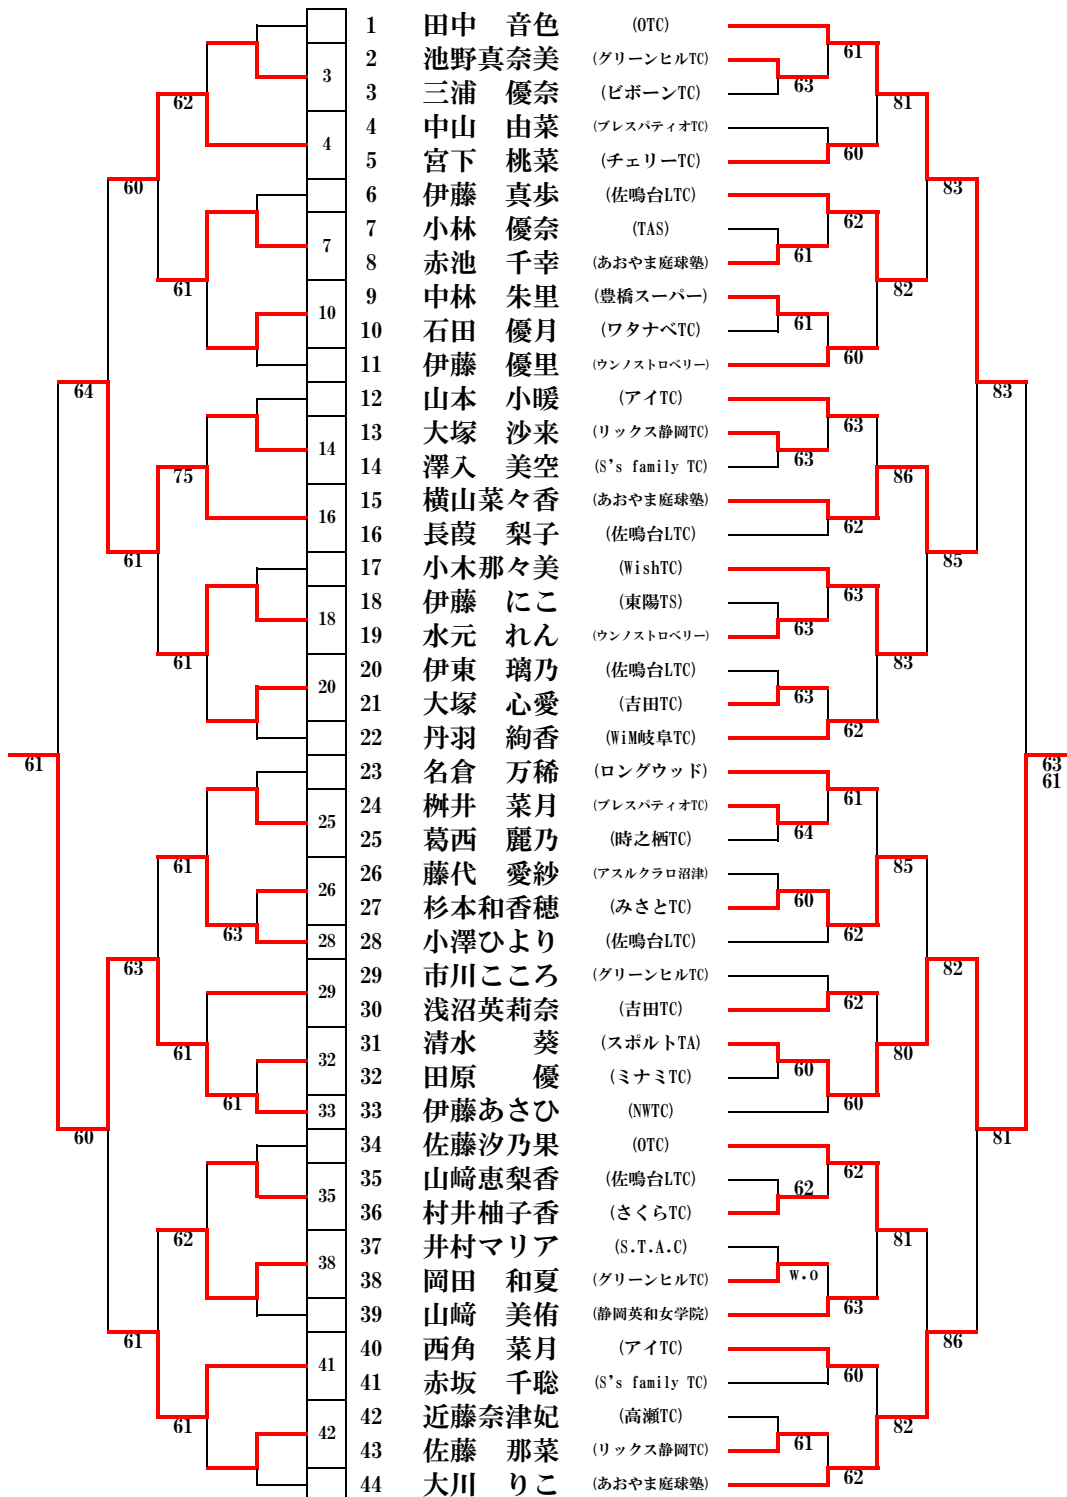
| | | |
|---|---|---|
| 1 | 田中　音色 | (OTC) |
| 2 | 池野真奈美 | (グリーンヒルTC) |
| 3 | 三浦　優奈 | (ビボーンTC) |
| 4 | 中山　由菜 | (ブレスパティオTC) |
| 5 | 宮下　桃菜 | (チェリーTC) |
| 6 | 伊藤　真歩 | (佐鳴台LTC) |
| 7 | 小林　優奈 | (TAS) |
| 8 | 赤池　千幸 | (あおやま庭球塾) |
| 9 | 中林　朱里 | (豊橋スーパー) |
| 10 | 石田　優月 | (ワタナベTC) |
| 11 | 伊藤　優里 | (ウンノストロベリー) |
| 12 | 山本　小暖 | (アイTC) |
| 13 | 大塚　沙来 | (リックス静岡TC) |
| 14 | 澤入　美空 | (S's family TC) |
| 15 | 横山菜々香 | (あおやま庭球塾) |
| 16 | 長葭　梨子 | (佐鳴台LTC) |
| 17 | 小木那々美 | (WishTC) |
| 18 | 伊藤　にこ | (東陽TS) |
| 19 | 水元　れん | (ウンノストロベリー) |
| 20 | 伊東　璃乃 | (佐鳴台LTC) |
| 21 | 大塚　心愛 | (吉田TC) |
| 22 | 丹羽　絢香 | (WiM岐阜TC) |
| 23 | 名倉　万稀 | (ロングウッド) |
| 24 | 桝井　菜月 | (ブレスパティオTC) |
| 25 | 葛西　麗乃 | (時之栖TC) |
| 26 | 藤代　愛紗 | (アスルクラロ沼津) |
| 27 | 杉本和香穂 | (みさとTC) |
| 28 | 小澤ひより | (佐鳴台LTC) |
| 29 | 市川こころ | (グリーンヒルTC) |
| 30 | 浅沼英莉奈 | (吉田TC) |
| 31 | 清水　葵 | (スポルトTA) |
| 32 | 田原　優 | (ミナミTC) |
| 33 | 伊藤あさひ | (NWTC) |
| 34 | 佐藤汐乃果 | (OTC) |
| 35 | 山﨑恵梨香 | (佐鳴台LTC) |
| 36 | 村井柚子香 | (さくらTC) |
| 37 | 井村マリア | (S.T.A.C) |
| 38 | 岡田　和夏 | (グリーンヒルTC) |
| 39 | 山﨑　美侑 | (静岡英和女学院) |
| 40 | 西角　菜月 | (アイTC) |
| 41 | 赤坂　千聡 | (S's family TC) |
| 42 | 近藤奈津妃 | (高瀬TC) |
| 43 | 佐藤　那菜 | (リックス静岡TC) |
| 44 | 大川　りこ | (あおやま庭球塾) |

3 4 7 10 14 16 18 20 25 26 28 29 32 33 35 38 41 42
62 60 61 64 75 61 61 61 61 63 63 61 61 61 60 62 61 61 61
61 63 60 61 62 61 61 63 63 63 63 64 60 60 60 62 W.O 61
61 60 62 60 63 62 63 62 61 62 62 60 62 63 60 62
81 82 86 83 85 82 80 81 82
83 85 82 86
83 81
63
61